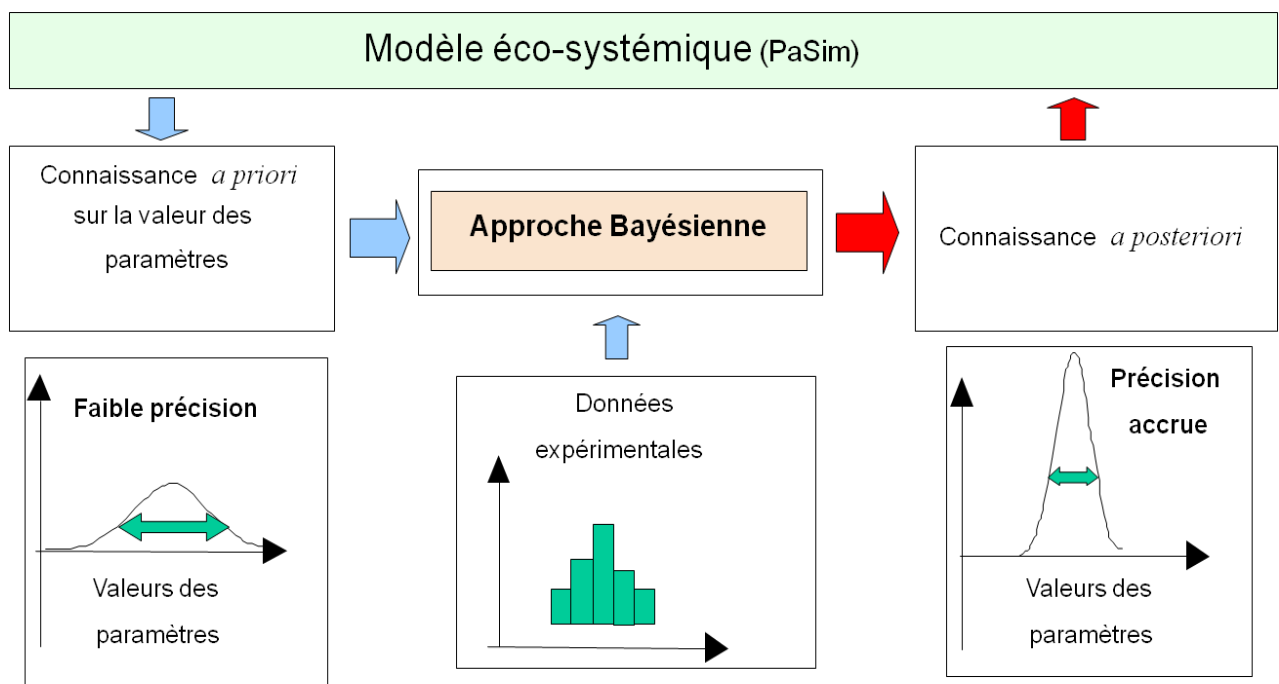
Modèle éco-systémique (PaSim)

Connaissance *a priori* sur la valeur des paramètres

Approche Bayésienne

Connaissance *a posteriori*

Faible précision

Valeurs des paramètres

Données expérimentales

Précision accrue

Valeurs des paramètres